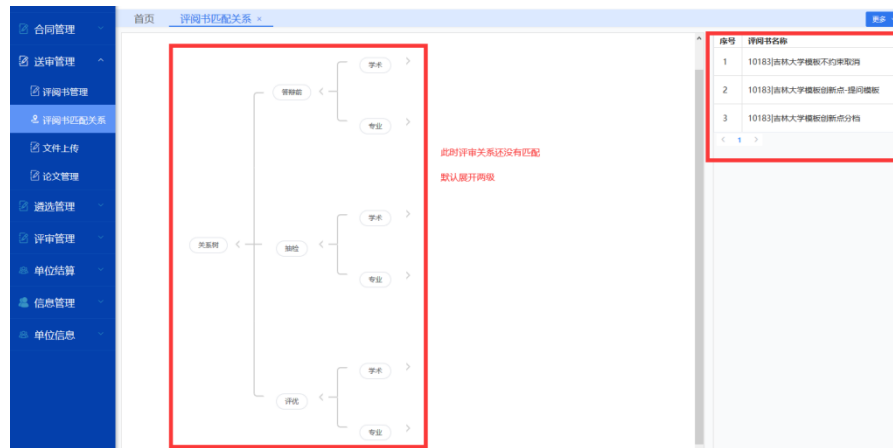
合同管理
送审管理
评阅书管理
评阅书匹配关系
文件上传
论文管理
遴选管理
评审管理
单位结算
信息管理
单位信息

首页 评阅书匹配关系 ×

更多

关系树
答辩前
学术
专业
抽检
学术
专业
评优
学术
专业

此时评审关系还没有匹配
默认展开两级

| 序号 | 评阅书名称 |
|---|---|
| 1 | 10183[吉林大学模板不约束取消 |
| 2 | 10183[吉林大学模板创新点-提问模板 |
| 3 | 10183[吉林大学模板创新点分档 |

< 1 >